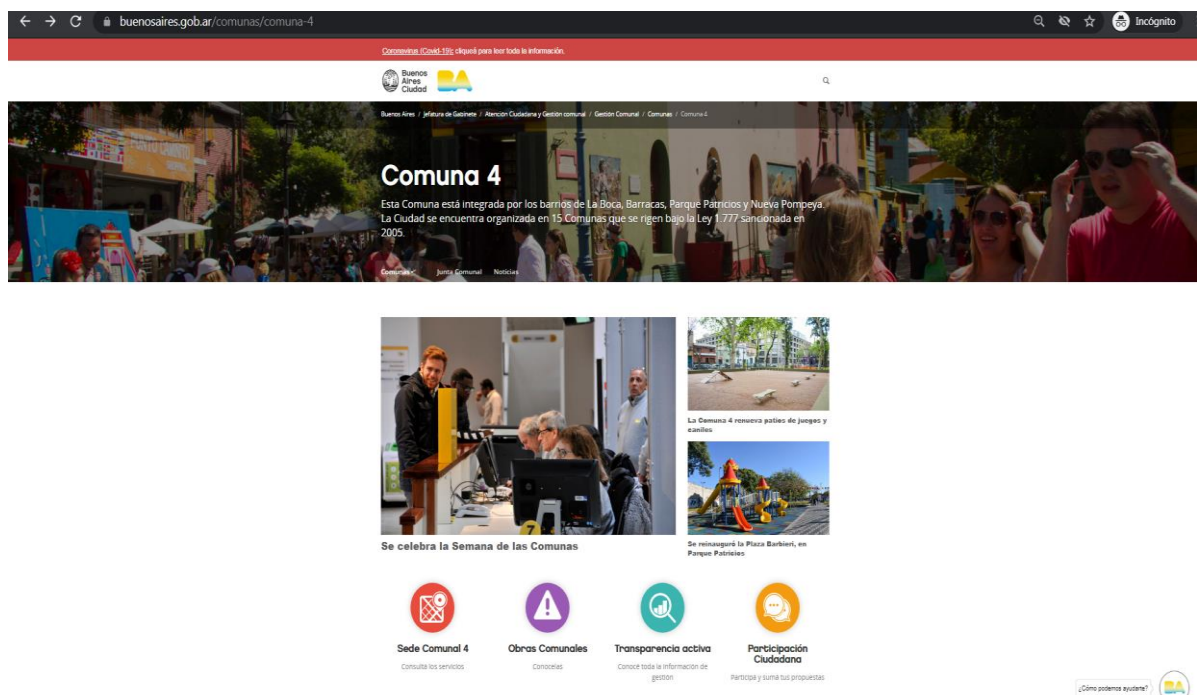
buenosaires.gob.ar/comunas/comuna-4

Incógnito

Coronavirus (Covid-19): cliqueá para leer toda la información.

Buenos Aires Ciudad

Buenos Aires / Jefatura de Gabinete / Atención Ciudadana y Gestión comunal / Gestión Comunal / Comunas / Comuna 4

Comuna 4

Esta Comuna está integrada por los barrios de La Boca, Barracas, Parque Patricios y Nueva Pompeya. La Ciudad se encuentra organizada en 15 Comunas que se rigen bajo la Ley 1.777 sancionada en 2005.

Comunas Junta Comunal Noticias

Se celebra la Semana de las Comunas

La Comuna 4 renueva patios de juegos y caniles

Se reinauguró la Plaza Barbieri, en Parque Patricios

Sede Comunal 4
Consultá los servicios

Obras Comunales
Conocelas

Transparencia activa
Conocé toda la información de gestión

Participación Ciudadana
Participá y sumá tus propuestas

¿Cómo podemos ayudarte?